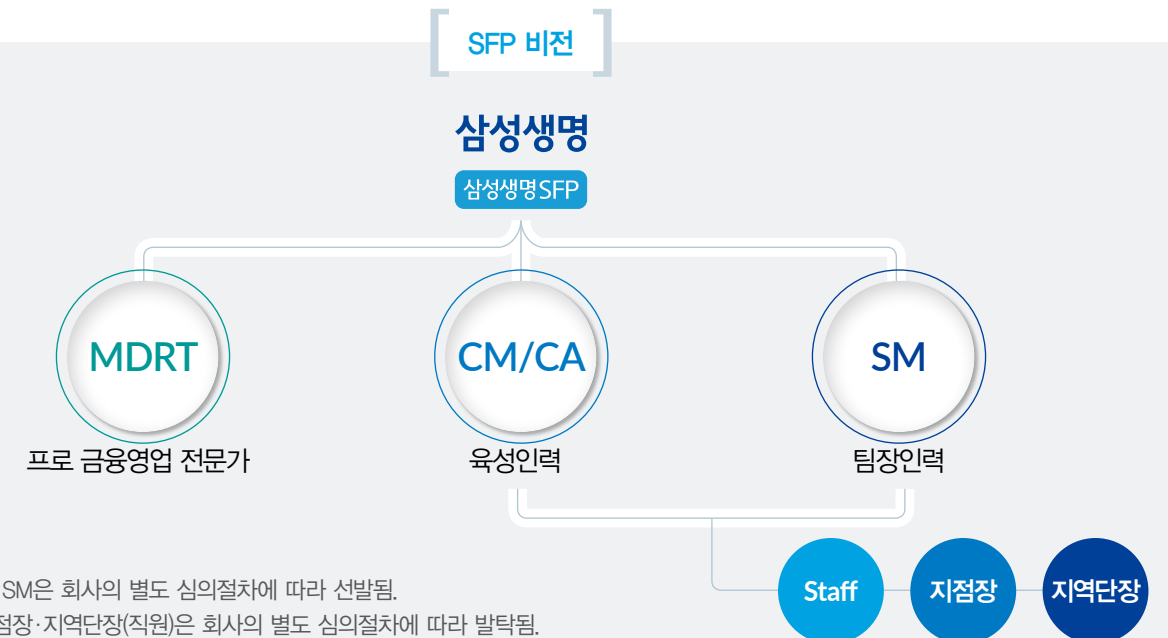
SFP 비전

삼성생명

삼성생명SFP

MDRT

프로 금융영업 전문가

CM/CA

육성인력

SM

팀장인력

Staff

지점장

지역단장

SM은 회사의 별도 심의절차에 따라 선발됨.

점장·지역단장(직원)은 회사의 별도 심의절차에 따라 발탁됨.